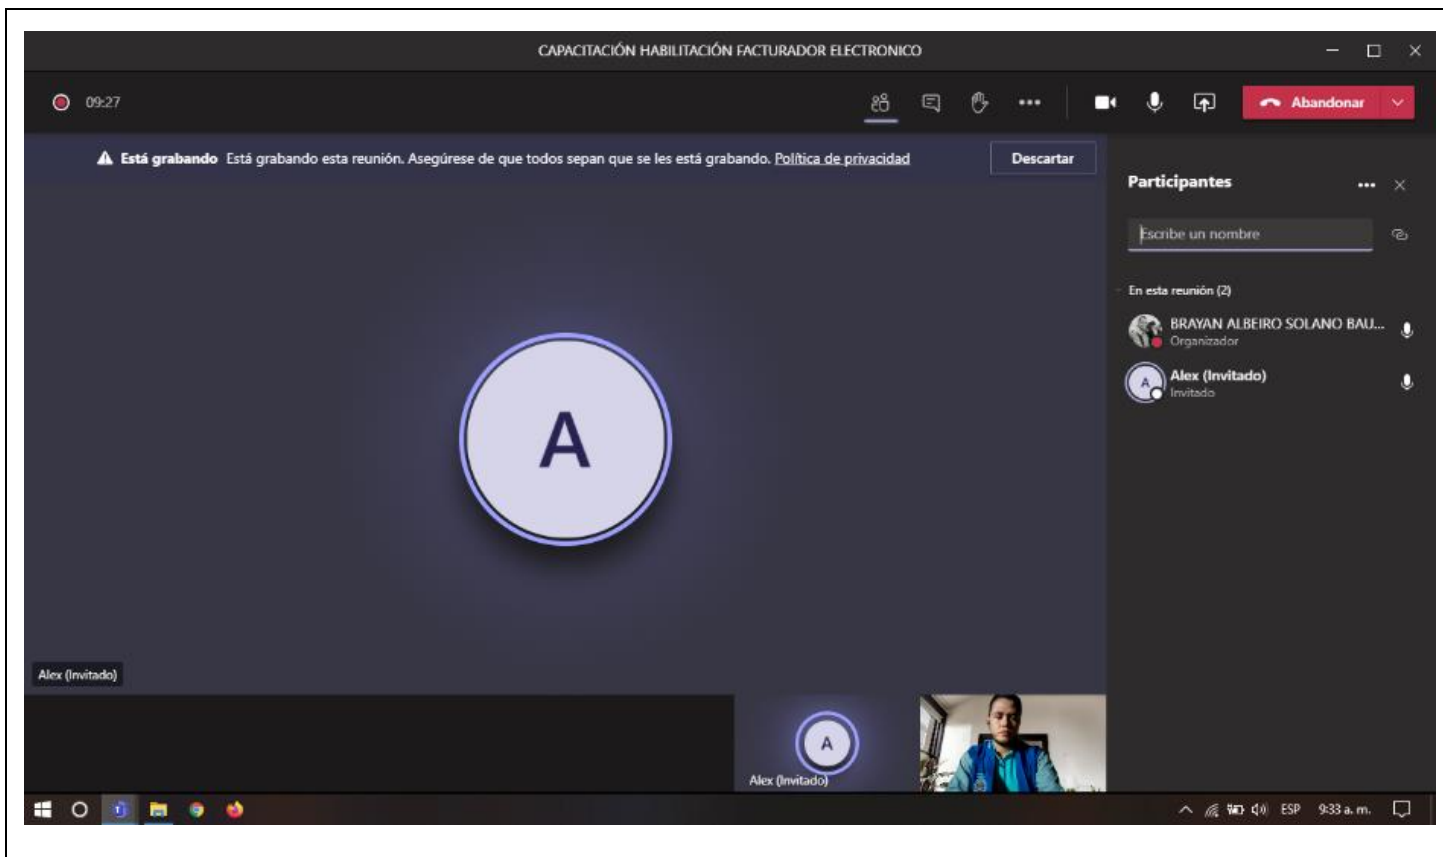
CAPACITACIÓN HABILITACIÓN FACTURADOR ELECTRONICO

09:27

Abandonar

Está grabando Está grabando esta reunión. Asegúrese de que todos sepan que se les está grabando. Política de privacidad

Descartar

Participantes

Escribe un nombre

En esta reunión (2)

BRAYAN ALBEIRO SOLANO BAU...
Organizador

Alex (Invitado)
Invitado

A

Alex (Invitado)

A

Alex (Invitado)

ESP 9:33 a. m.